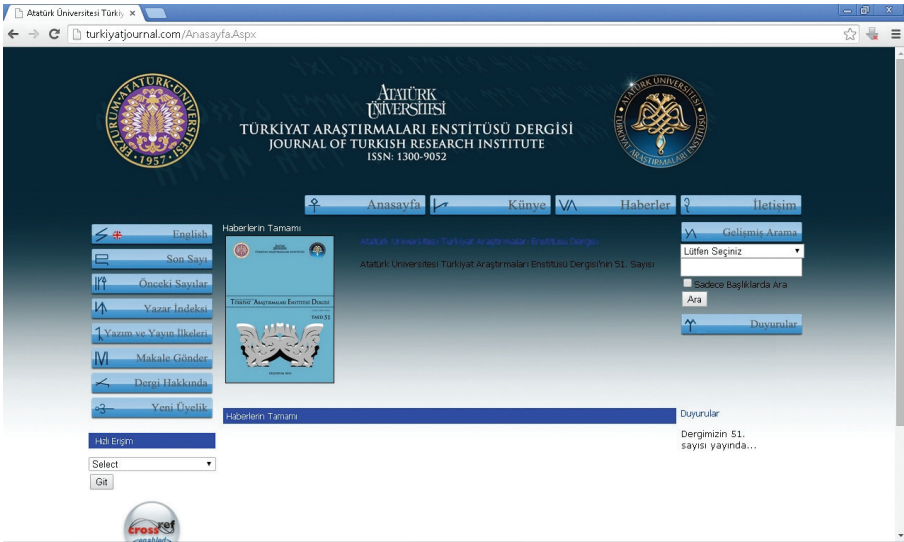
Atatürk Üniversitesi Türkiy ×

turkiyatjournal.com/Anasayfa.Aspx

ATATÜRK ÜNİVERSİTESİ 1957 ERZURUM

ATATÜRK ÜNİVERSİTESİ

TÜRKİYAT ARAŞTIRMALARI ENSTİTÜSÜ DERGİSİ

JOURNAL OF TURKISH RESEARCH INSTITUTE

ISSN: 1300-9052

ATATÜRK ÜNİVERSİTESİ TÜRKİYAT ARAŞTIRMALARI

Anasayfa | Künye | Haberler | İletişim

English

Son Sayı

Önceki Sayılar

Yazar İndeksi

Yazım ve Yayın İlkeleri

Makale Gönder

Dergi Hakkında

Yeni Üyelik

Hızlı Erişim

Select

Git

crossref enabled

Haberlerin Tamamı

Türkiyat Araştırmaları Enstitüsü Dergisi

SAYI 51

Atatürk Üniversitesi Türkiyat Araştırmaları Enstitüsü Dergisi

Atatürk Üniversitesi Türkiyat Araştırmaları Enstitüsü Dergisi'nin 51. Sayısı

Gelişmiş Arama

Lütfen Seçiniz

Sadece Başlıklarda Ara

Ara

Duyurular

Haberlerin Tamamı

Duyurular

Dergimizin 51. sayısı yayında...